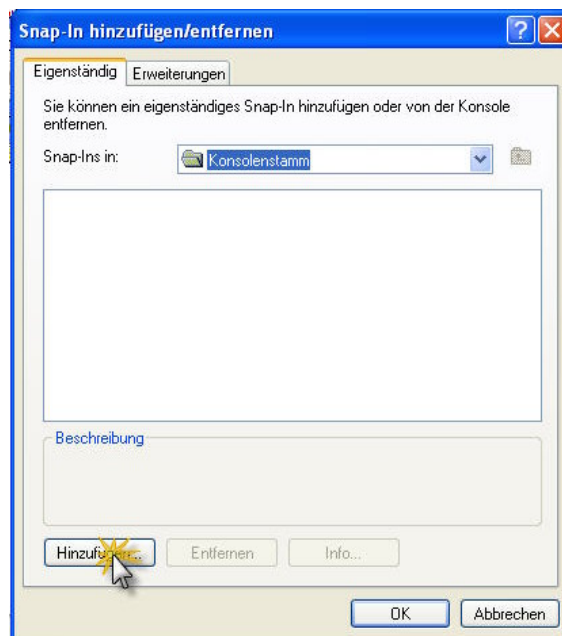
Snap-In hinzufügen/entfernen

Eigenständig | Erweiterungen

Sie können ein eigenständiges Snap-In hinzufügen oder von der Konsole entfernen.

Snap-Ins in: Konsolenstamm

Beschreibung

Hinzufü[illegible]... Entfernen Info...

OK Abbrechen